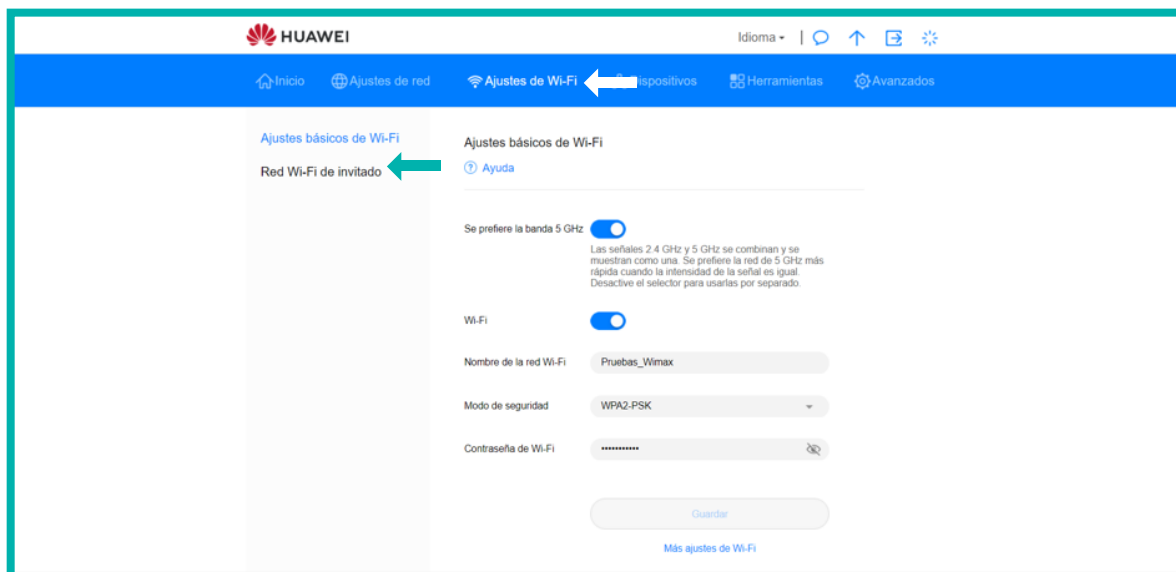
HUAWEI

Idioma ▾

Inicio Ajustes de red Ajustes de Wi-Fi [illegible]ispositivos Herramientas Avanzados

Ajustes básicos de Wi-Fi

Red Wi-Fi de invitado

Ajustes básicos de Wi-Fi

Ayuda

Se prefiere la banda 5 GHz

Las señales 2.4 GHz y 5 GHz se combinan y se muestran como una. Se prefiere la red de 5 GHz más rápida cuando la intensidad de la señal es igual. Desactive el selector para usarlas por separado.

Wi-Fi

Nombre de la red Wi-Fi Pruebas_Wimax

Modo de seguridad WPA2-PSK

Contraseña de Wi-Fi ••••••••••••

Guardar

Más ajustes de Wi-Fi